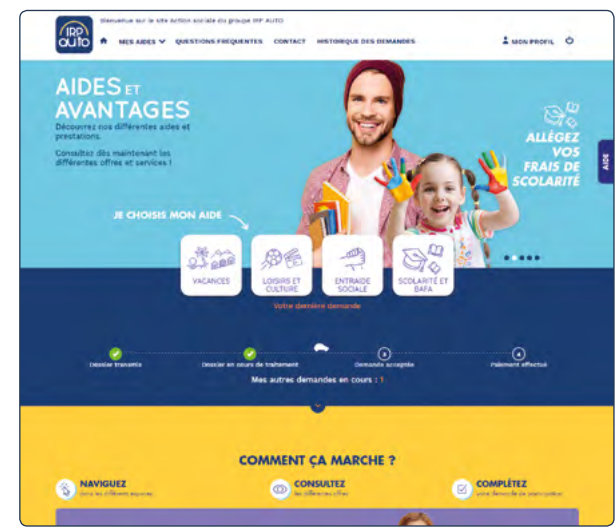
IRP auto

Bienvenue sur le site Action sociale du groupe IRP AUTO

MES AIDES QUESTIONS FRÉQUENTES CONTACT HISTORIQUE DES DEMANDES

MON PROFIL

AIDES ET AVANTAGES

Découvrez nos différentes aides et prestations.

Consultez dès maintenant les différentes offres et services !

ALLÉGEZ VOS FRAIS DE SCOLARITÉ

AIDE

JE CHOISIS MON AIDE

VACANCES

LOISIRS ET CULTURE

ENTRAIDE SOCIALE

SCOLARITÉ ET BAFA

Votre dernière demande

Dossier transmis

Dossier en cours de traitement

Demande acceptée

Paiement effectué

Mes autres demandes en cours : 1

COMMENT ÇA MARCHE ?

NAVIGUEZ
parmi les différents espaces

CONSULTEZ
les différentes offres

COMPLÉTEZ
votre demande en quelques clics